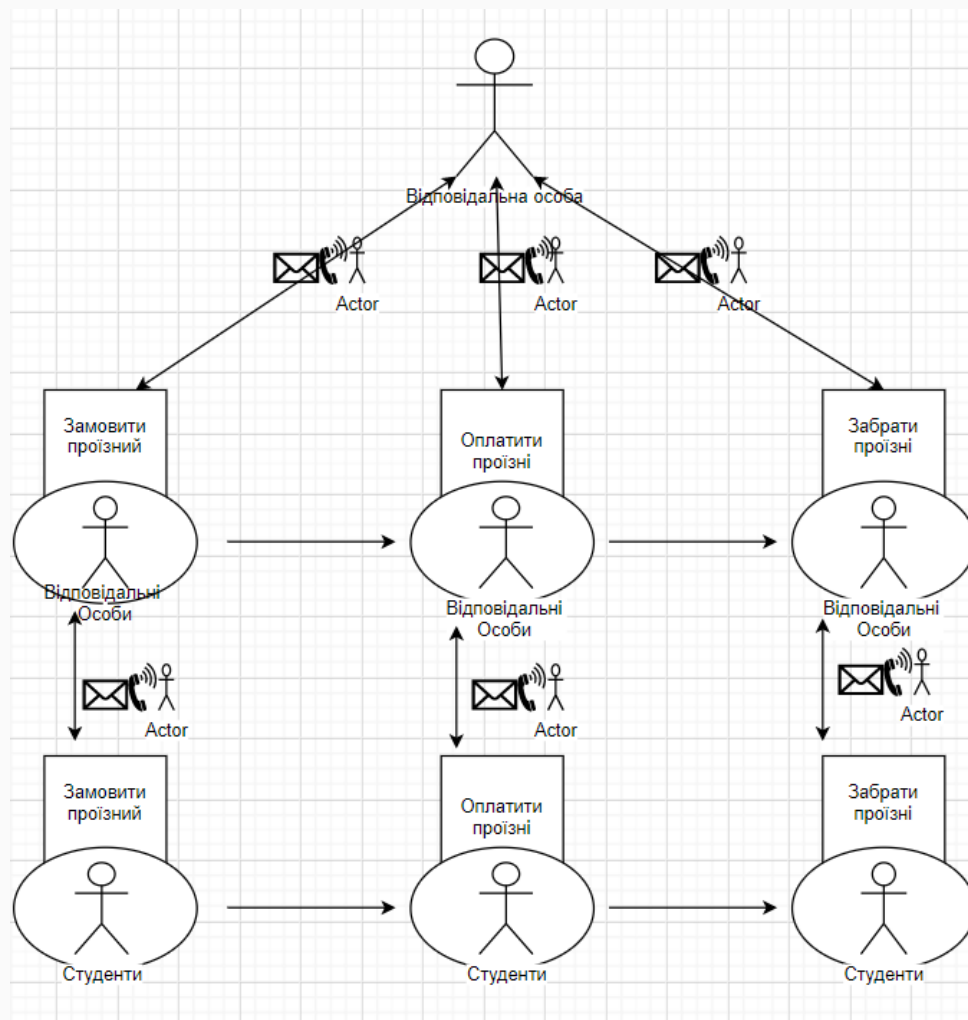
Відповідальна особа

Actor

Actor

Actor

Замовити проїзний

Відповідальні Особи

Оплатити проїзні

Відповідальні Особи

Забрати проїзні

Відповідальні Особи

Actor

Actor

Actor

Замовити проїзний

Студенти

Оплатити проїзні

Студенти

Забрати проїзні

Студенти